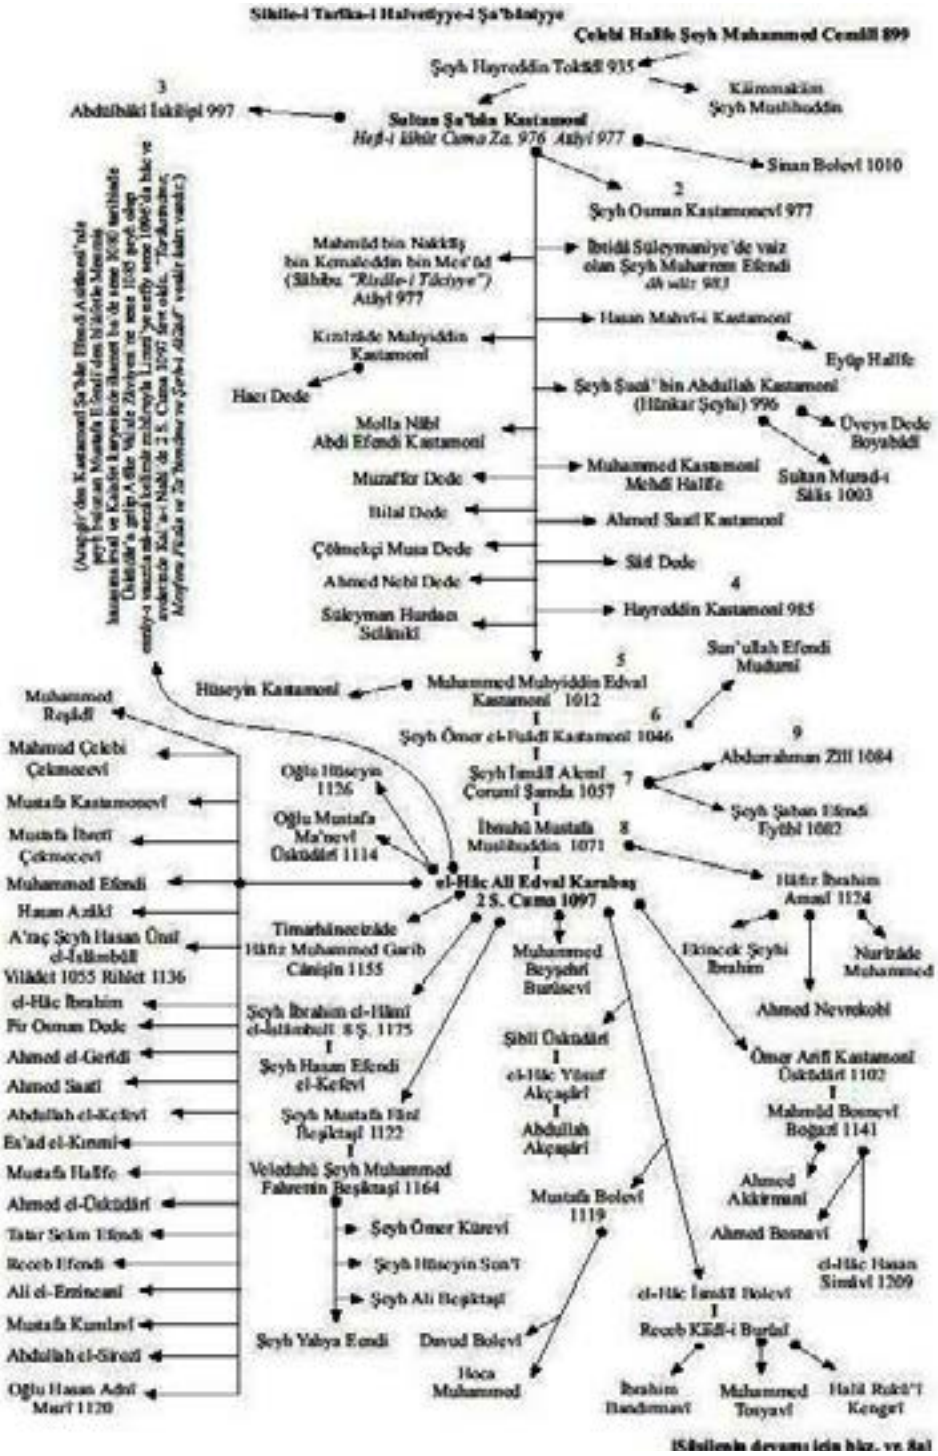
Silsile-i Tarîka-i Halvetiyye-i Şa'bâniyye

Çelebi Halîfe Şeyh Muhammed Cemâlî 899

Şeyh Hayreddin Tokâdî 935

Kâimmakâm Şeyh Muslihuddin

3
Abdülbâkî İskilipî 997

Sultan Şa'bân Kastamonî
Heft-i ikhât Cuma Za. 976 Atâyî 977

Sinan Bolevî 1010

2
Şeyh Osman Kastamonevî 977

Mahmûd bin Nakkâş bin Kemaleddin bin Mes'ûd (Sâhibu "Risâle-i Tâciyye") Atâyî 977

İbtidâ Süleymaniye'de vaiz olan Şeyh Muharrem Efendi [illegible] 983

Hasan Mahvî-i Kastamonî

Eyüp Halîfe

Kızılzâde Muhyiddin Kastamonî

Hacı Dede

Şeyh Şuaî' bin Abdullah Kastamonî (Hünkar Şeyhi) 996

Üveys Dede Boyabâdî

Molla Nâbî Abdi Efendi Kastamonî

Muzaffer Dede

Muhammed Kastamonî Mehdî Halîfe

Sultan Murad-ı Sâlis 1003

Bilal Dede

Ahmed Saatî Kastamonî

Çölmekçi Musa Dede

Sâlî Dede

Ahmed Nebî Dede

4
Hayreddin Kastamonî 985

Süleyman Hurdacı Selânikî

(Arapgir'den Kastamonî Şa'bân Efendi Asitanesi'ne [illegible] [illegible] Mustafa Efendi'den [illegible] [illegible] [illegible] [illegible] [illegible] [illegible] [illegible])

5
Muhammed Muhyiddin Edval Kastamonî 1012

Sun'ullah Efendi Mudurnî

Hüseyin Kastamonî

6
Şeyh Ömer el-Fuâdî Kastamonî 1046

9
Abdurrahman Zîlî 1084

Şeyh İsmâîl Akmî Çorumî Şamda 1057

7

Şeyh Şaban Efendi Eyübî 1082

Oğlu Hüseyin 1126

Oğlu Mustafa Ma'nevî Üsküdârî 1114

İbnuhû Mustafa Muslihuddin 1071

8

el-Hâc Ali Edval Karabaş 2 S. Cuma 1097

Hâfız İbrahim Amasî 1124

Muhammed Reşâdî

Mahmud Çelebi Çekmecevî

Mustafa Kastamonevî

Mustafa İbretî Çekmecevî

Muhammed Efendi

Hasan Azîkî

A'maç Şeyh Hasan Ünsî el-İslâmbûlî Vilâdet 1055 Rihlet 1136

el-Hâc İbrahim

Pîr Osman Dede

Ahmed el-Geridî

Ahmed Saatî

Abdullah el-Kefevî

Es'ad el-Kırımî

Mustafa Halîfe

Ahmed el-Üsküdârî

Tatar Selim Efendi

Receb Efendi

Ali el-Erzincânî

Mustafa Kumlavî

Abdullah el-Sirozî

Oğlu Hasan Adnî Mısrî 1120

Timarhânecizâde Hâfız Muhammed Garîb Cânişîn 1155

Muhammed Beyşehrî Bursevî

Ekincek Şeyhi İbrahim

Nurizâde Muhammed

Ahmed Nevrekobî

Şeyh İbrahim el-Hânî el-İslâmbulî 8 Ş. 1175

Şeyh Hasan Efendi el-Kefevî

Şiblî Üsküdârî

el-Hâc Yûsuf Akçaşârî

Abdullah Akçaşârî

Ömer Arifî Kastamonî Üsküdârî 1102

Mahmûd Bosnevî Boğazî 1141

Şeyh Mustafa Hilmî Beşiktaşî 1122

Veledühû Şeyh Muhammed Fahreddin Beşiktaşî 1164

Mustafa Bolevî 1119

Ahmed Akkirmanî

Ahmed Bosnavî

el-Hâc Hasan Simâvî 1209

Şeyh Ömer Kürevî

Şeyh Hüseyin Sun'î

Şeyh Ali Beşiktaşî

Şeyh Yahya Efendi

Davud Bolevî

Hoca Muhammed

el-Hâc İsmâîl Bolevî

Receb Kâdî-i Bursa

İbrahim Bandırmavî

Muhammed Tosyavî

Halil Rüküî Kengırî

[Silsilenin devamı için bkz. vr. 8a]